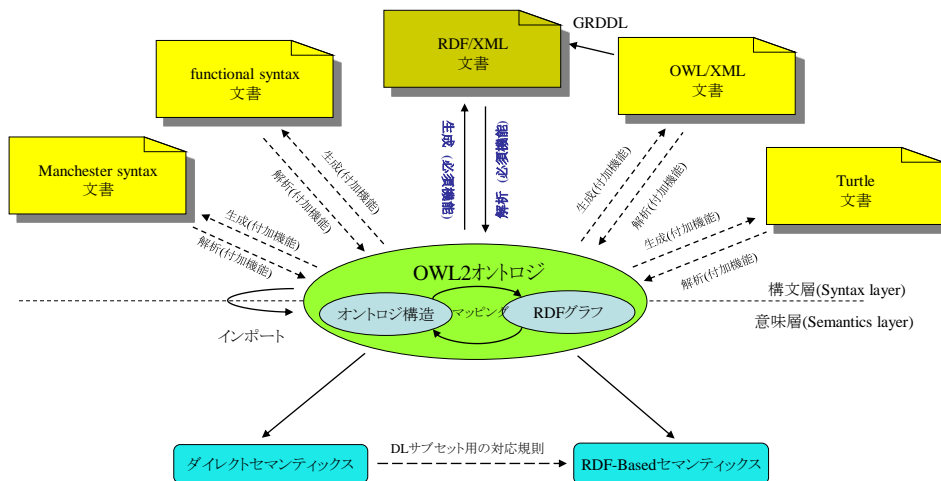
GRDDL

RDF/XML
文書

functional syntax
文書

OWL/XML
文書

Manchester syntax
文書

Turtle
文書

生成（必須機能）

解析（必須機能）

生成(付加機能)

解析(付加機能)

生成(付加機能)

解析(付加機能)

生成(付加機能)

解析(付加機能)

生成(付加機能)

解析(付加機能)

OWL2オントロジ

オントロジ構造

マッピング

RDFグラフ

構文層(Syntax layer)

意味層(Semantics layer)

インポート

DLサブセット用の対応規則

ダイレクトセマンティックス

RDF-Basedセマンティックス